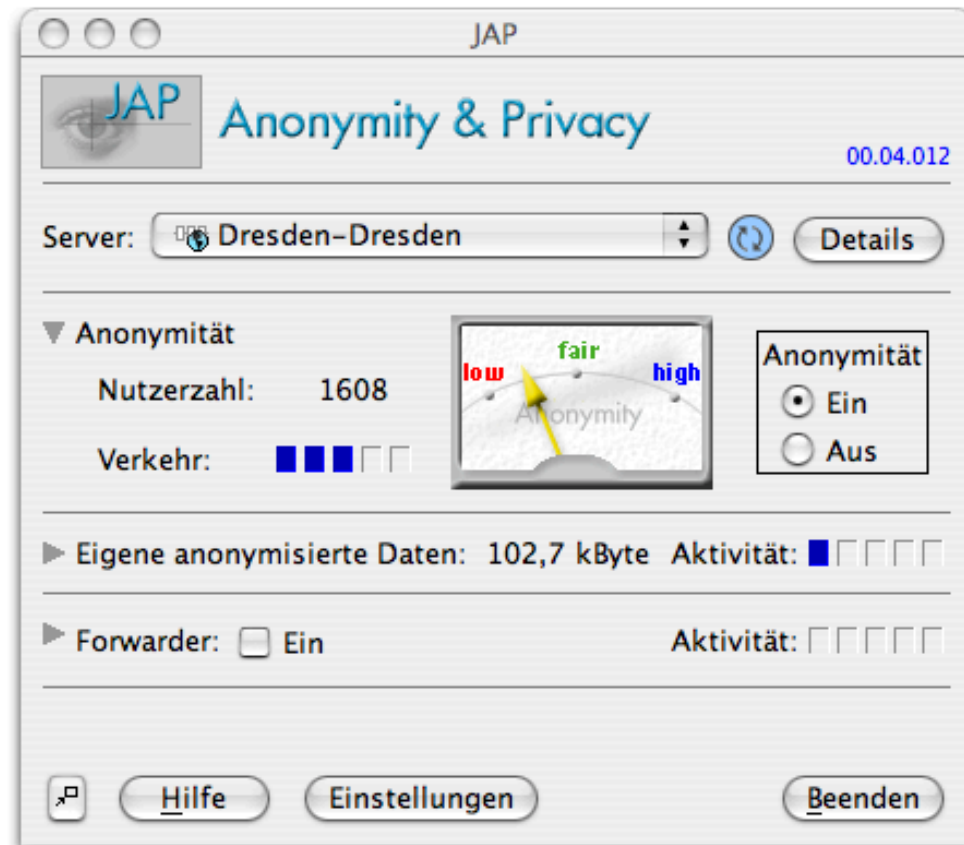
JAP

JAP

Anonymity & Privacy

00.04.012

Server: Dresden-Dresden

Details

Anonymität

Nutzerzahl: 1608

Verkehr:

low

fair

high

Anonymity

Anonymität

Ein

Aus

Eigene anonymisierte Daten: 102,7 kByte

Aktivität:

Forwarder: Ein

Aktivität:

Hilfe

Einstellungen

Beenden